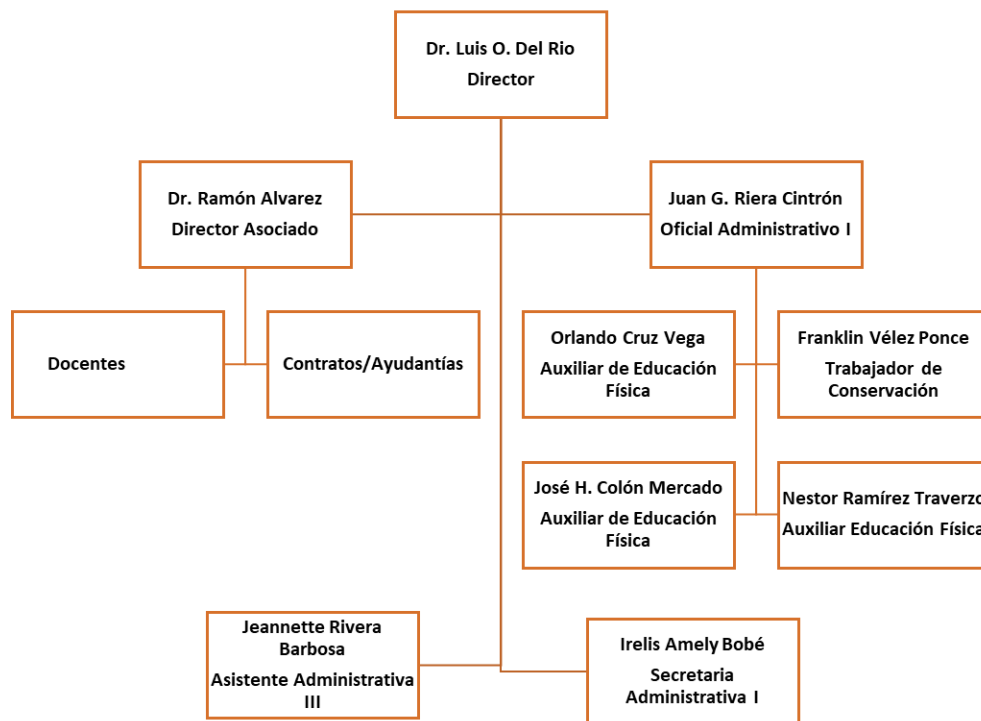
Dr. Luis O. Del Rio
Director

Dr. Ramón Alvarez
Director Asociado

Juan G. Riera Cintrón
Oficial Administrativo I

Docentes

Contratos/Ayudantías

Orlando Cruz Vega
Auxiliar de Educación Física

Franklin Vélez Ponce
Trabajador de Conservación

José H. Colón Mercado
Auxiliar de Educación Física

Nestor Ramírez Traverzo
Auxiliar Educación Física

Jeannette Rivera Barbosa
Asistente Administrativa III

Irelis Amely Bobé
Secretaria Administrativa I